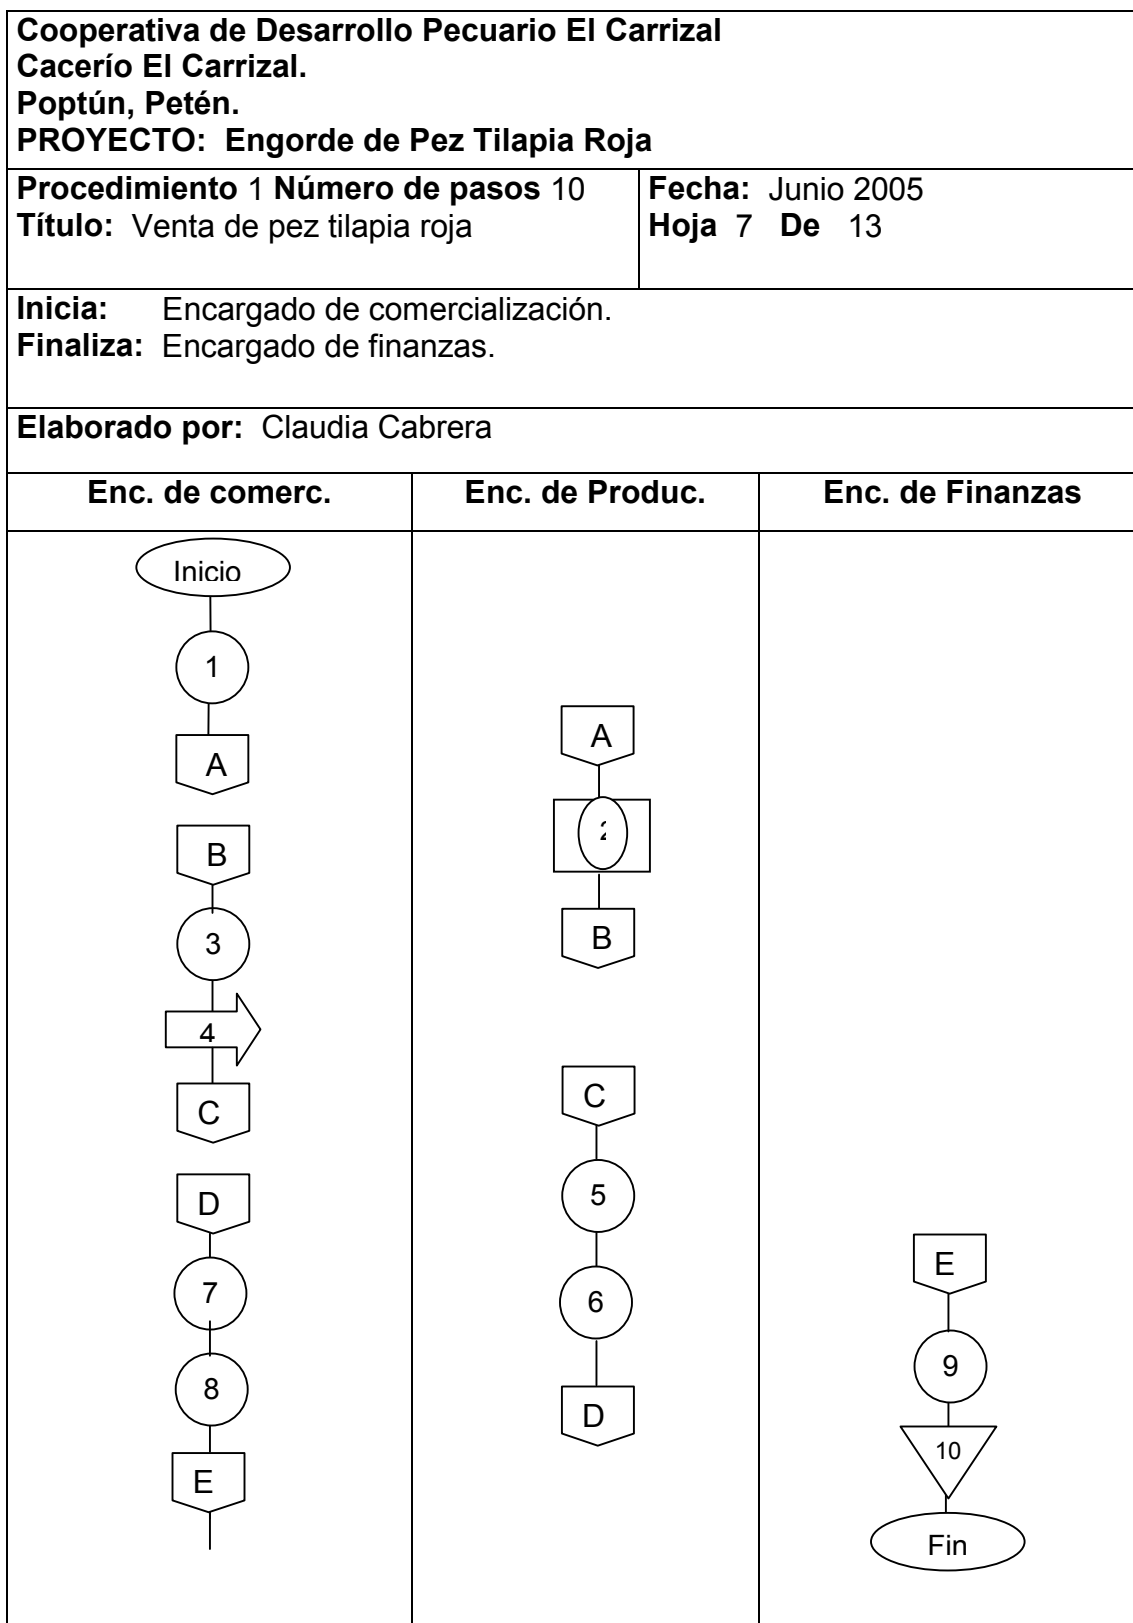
**Cooperativa de Desarrollo Pecuario El Carrizal**
**Cacerío El Carrizal.**
**Poptún, Petén.**
**PROYECTO: Engorde de Pez Tilapia Roja**

| **Procedimiento** 1 **Número de pasos** 10 **Título:** Venta de pez tilapia roja | **Fecha:** Junio 2005 **Hoja** 7 **De** 13 |
|---|---|

**Inicia:** Encargado de comercialización.
**Finaliza:** Encargado de finanzas.

**Elaborado por:** Claudia Cabrera

| **Enc. de comerc.** | **Enc. de Produc.** | **Enc. de Finanzas** |
|---|---|---|
| Inicio 1 A B 3 4 C D 7 8 E | A 2 B C 5 6 D | E 9 10 Fin |